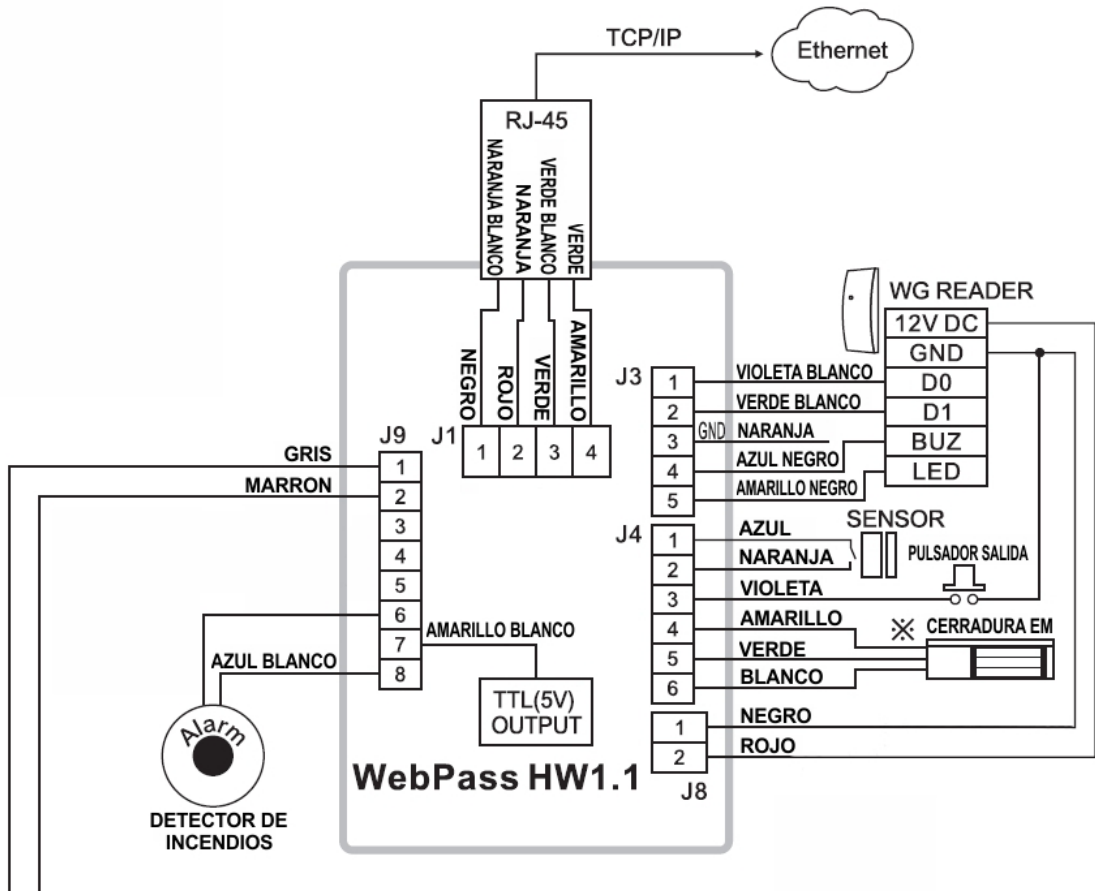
TCP/IP
Ethernet
RJ-45
NARANJA BLANCO
NARANJA
VERDE BLANCO
VERDE
NEGRO
ROJO
VERDE
AMARILLO
J1
1 2 3 4
WG READER
12V DC
GND
D0
D1
BUZ
LED
J3
1 VIOLETA BLANCO
2 VERDE BLANCO
3 GND NARANJA
4 AZUL NEGRO
5 AMARILLO NEGRO
J9
GRIS 1
MARRON 2
3
4
5
6
7 AMARILLO BLANCO
AZUL BLANCO 8
J4
SENSOR
1 AZUL
2 NARANJA
PULSADOR SALIDA
3 VIOLETA
4 AMARILLO
※ CERRADURA EM
5 VERDE
6 BLANCO
TTL(5V) OUTPUT
1 NEGRO
2 ROJO
J8
Alarm
DETECTOR DE INCENDIOS
WebPass HW1.1